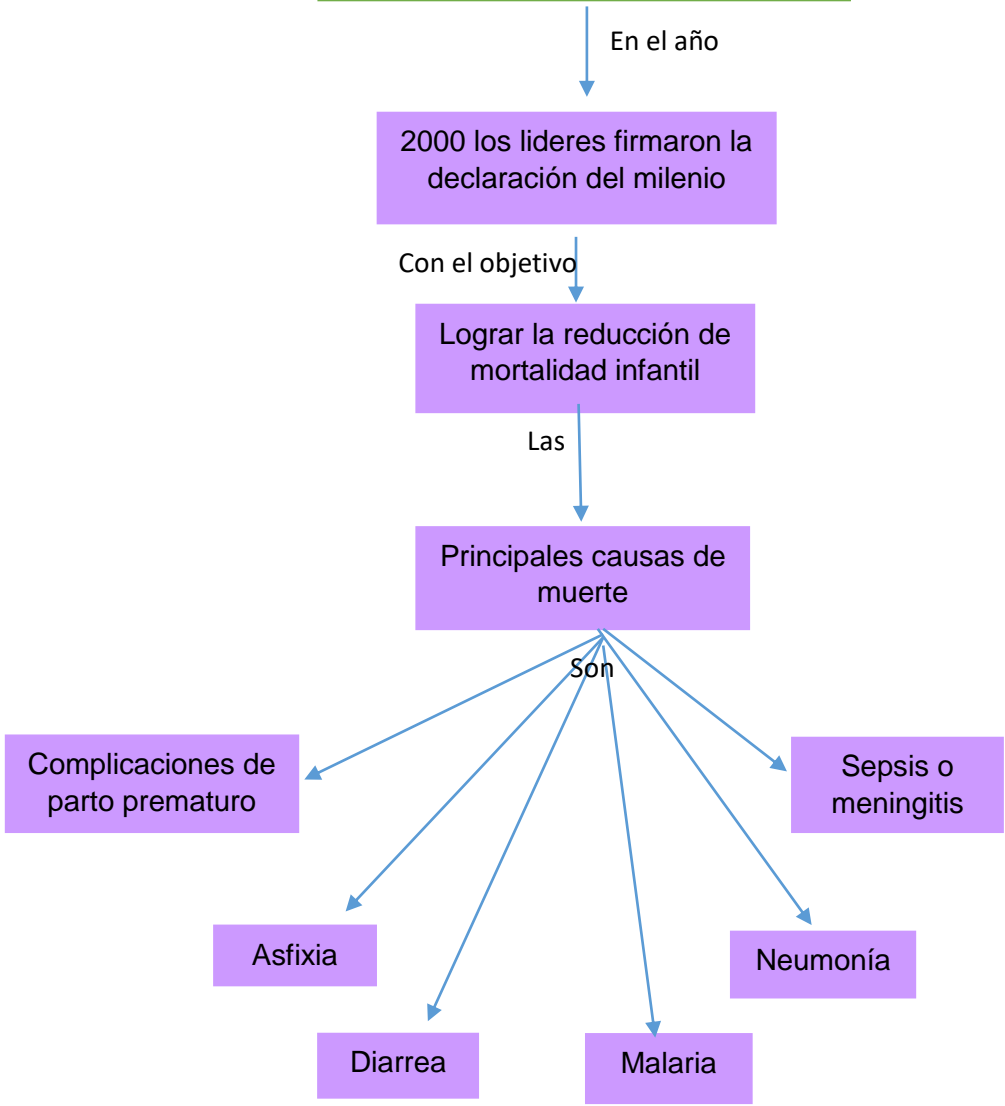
En el año

2000 los lideres firmaron la declaración del milenio

Con el objetivo

Lograr la reducción de mortalidad infantil

Las

Principales causas de muerte

Son

Complicaciones de parto prematuro

Sepsis o meningitis

Asfixia

Neumonía

Diarrea

Malaria